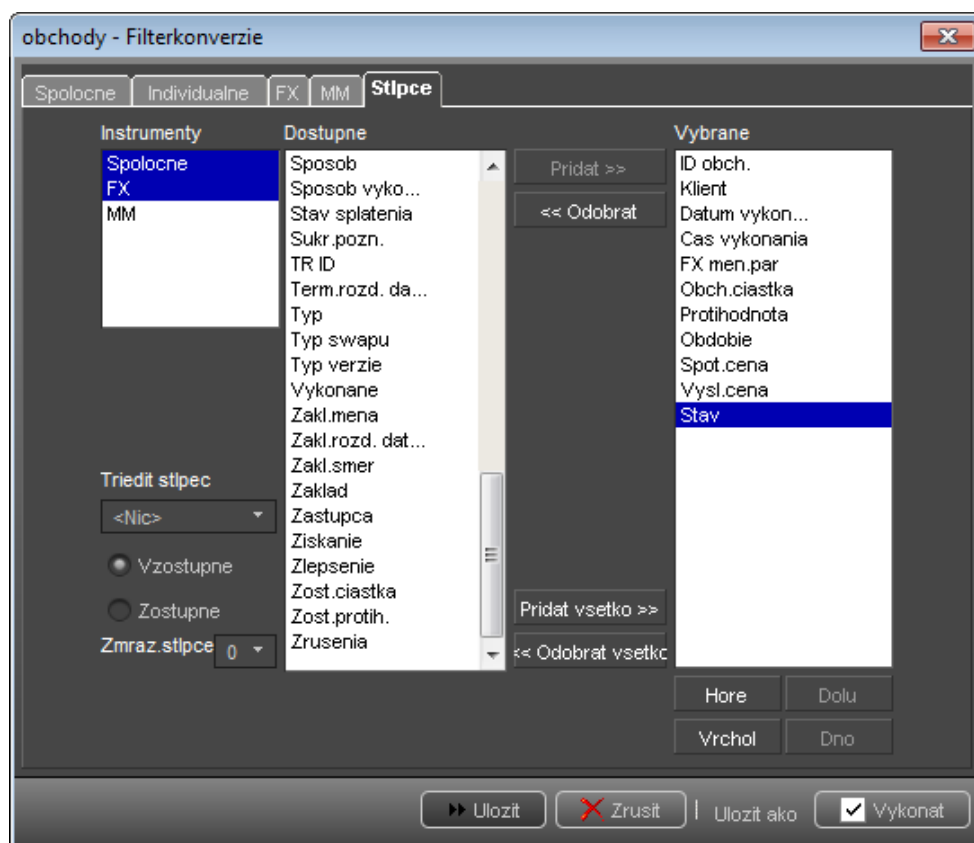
obchody - Filterkonverzie

Spolocne | Individualne | FX | MM | Stlpce

Instrumenty
Spolocne
FX
MM

Dostupne
Sposob
Sposob vyko...
Stav splatenia
Sukr.pozn.
TR ID
Term.rozd. da...
Typ
Typ swapu
Typ verzie
Vykonane
Zakl.mena
Zakl.rozd. dat...
Zakl.smer
Zaklad
Zastupca
Ziskanie
Zlepsenie
Zost.ciastka
Zost.protih.
Zrusenia

Pridat >>
<< Odobrat
Pridat vsetko >>
<< Odobrat vsetko

Vybrane
ID obch.
Klient
Datum vykon...
Cas vykonania
FX men.par
Obch.ciastka
Protihodnota
Obdobie
Spot.cena
Vysl.cena
Stav

Hore
Dolu
Vrchol
Dno

Triedit stlpec
<Nic>
Vzostupne
Zostupne
Zmraz.stlpce 0

Ulozit
Zrusit
Ulozit ako
Vykonat